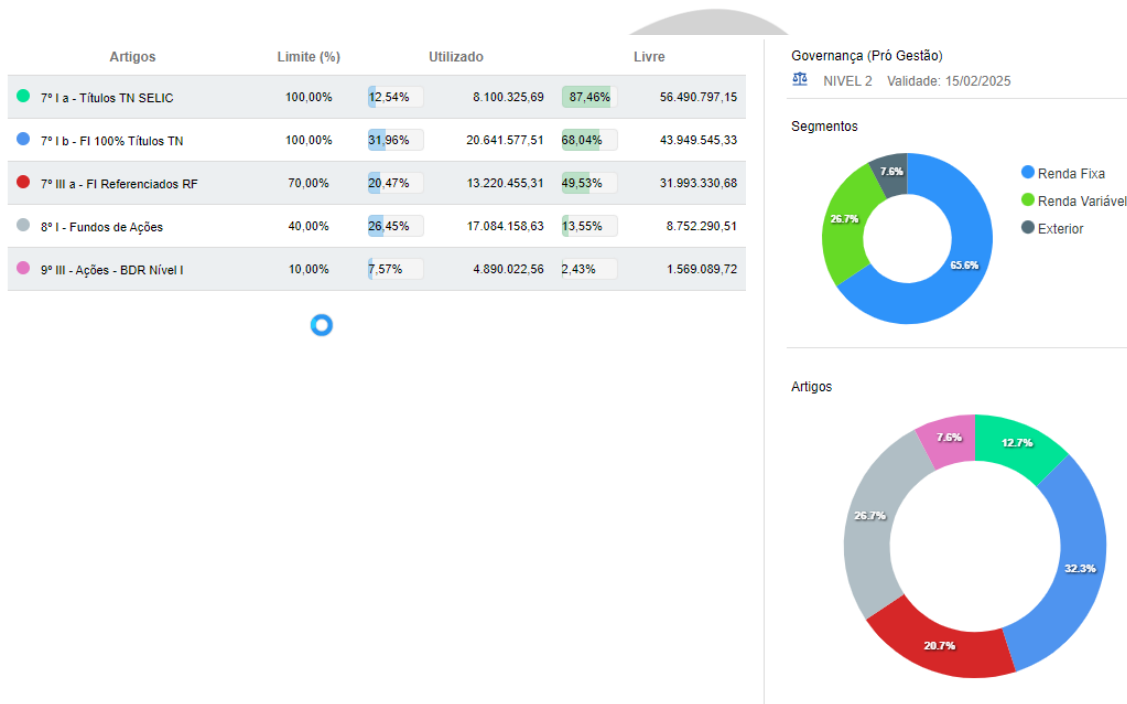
| Artigos | Limite (%) | Utilizado | | Livre | |
|---|---|---|---|---|---|
| 7º I a - Títulos TN SELIC | 100,00% | 12,54% | 8.100.325,69 | 87,46% | 56.490.797,15 |
| 7º I b - FI 100% Títulos TN | 100,00% | 31,96% | 20.641.577,51 | 68,04% | 43.949.545,33 |
| 7º III a - FI Referenciados RF | 70,00% | 20,47% | 13.220.455,31 | 49,53% | 31.993.330,68 |
| 8º I - Fundos de Ações | 40,00% | 26,45% | 17.084.158,63 | 13,55% | 8.752.290,51 |
| 9º III - Ações - BDR Nível I | 10,00% | 7,57% | 4.890.022,56 | 2,43% | 1.569.089,72 |

Governança (Pró Gestão)
NIVEL 2 Validade: 15/02/2025

Segmentos

7.6%
26.7%
65.6%

Renda Fixa
Renda Variável
Exterior

Artigos

7.6%
12.7%
26.7%
32.3%
20.7%